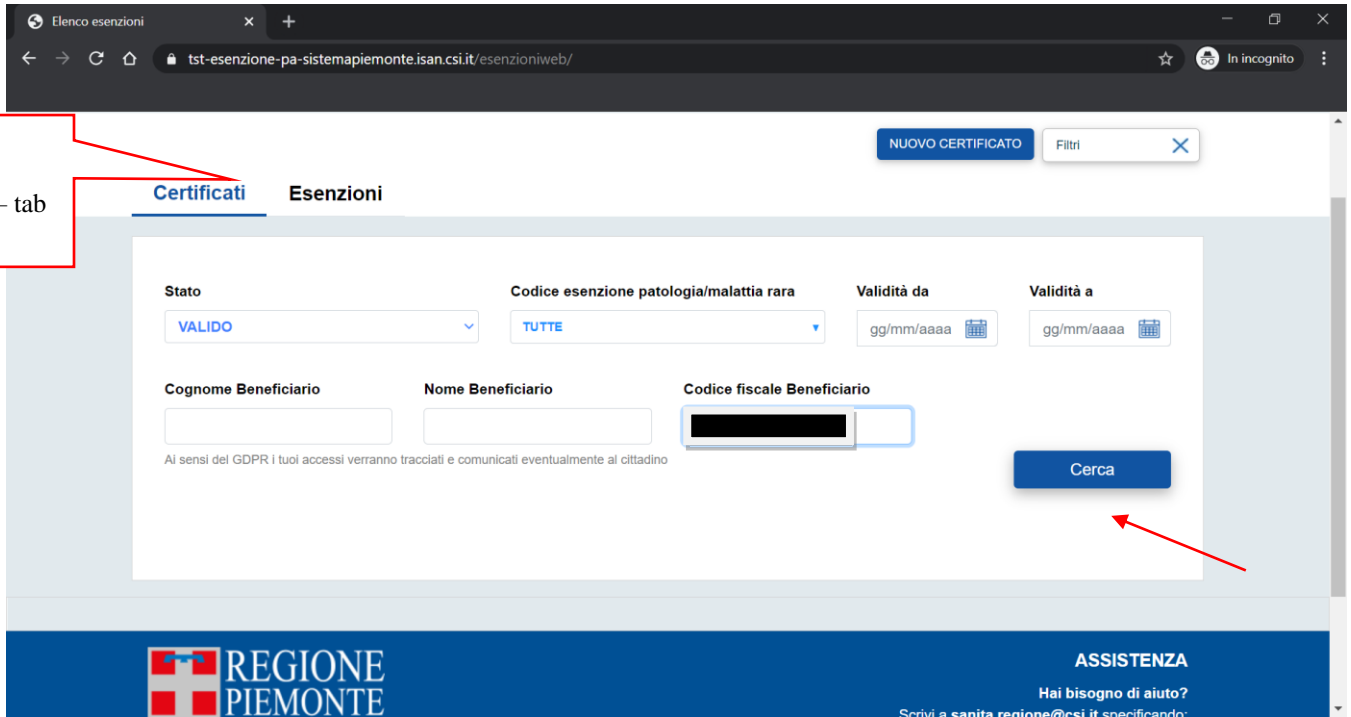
Elenco esenzioni

tst-esenzione-pa-sistemapiemonte.isan.csi.it/esenzioniweb/

In incognito

– tab

NUOVO CERTIFICATO

Filtri

Certificati

Esenzioni

Stato

VALIDO

Codice esenzione patologia/malattia rara

TUTTE

Validità da

gg/mm/aaaa

Validità a

gg/mm/aaaa

Cognome Beneficiario

Nome Beneficiario

Codice fiscale Beneficiario

Ai sensi del GDPR i tuoi accessi verranno tracciati e comunicati eventualmente al cittadino

Cerca

REGIONE PIEMONTE

ASSISTENZA

Hai bisogno di aiuto?

Scrivi a sanita.regione@csi.it specificando: